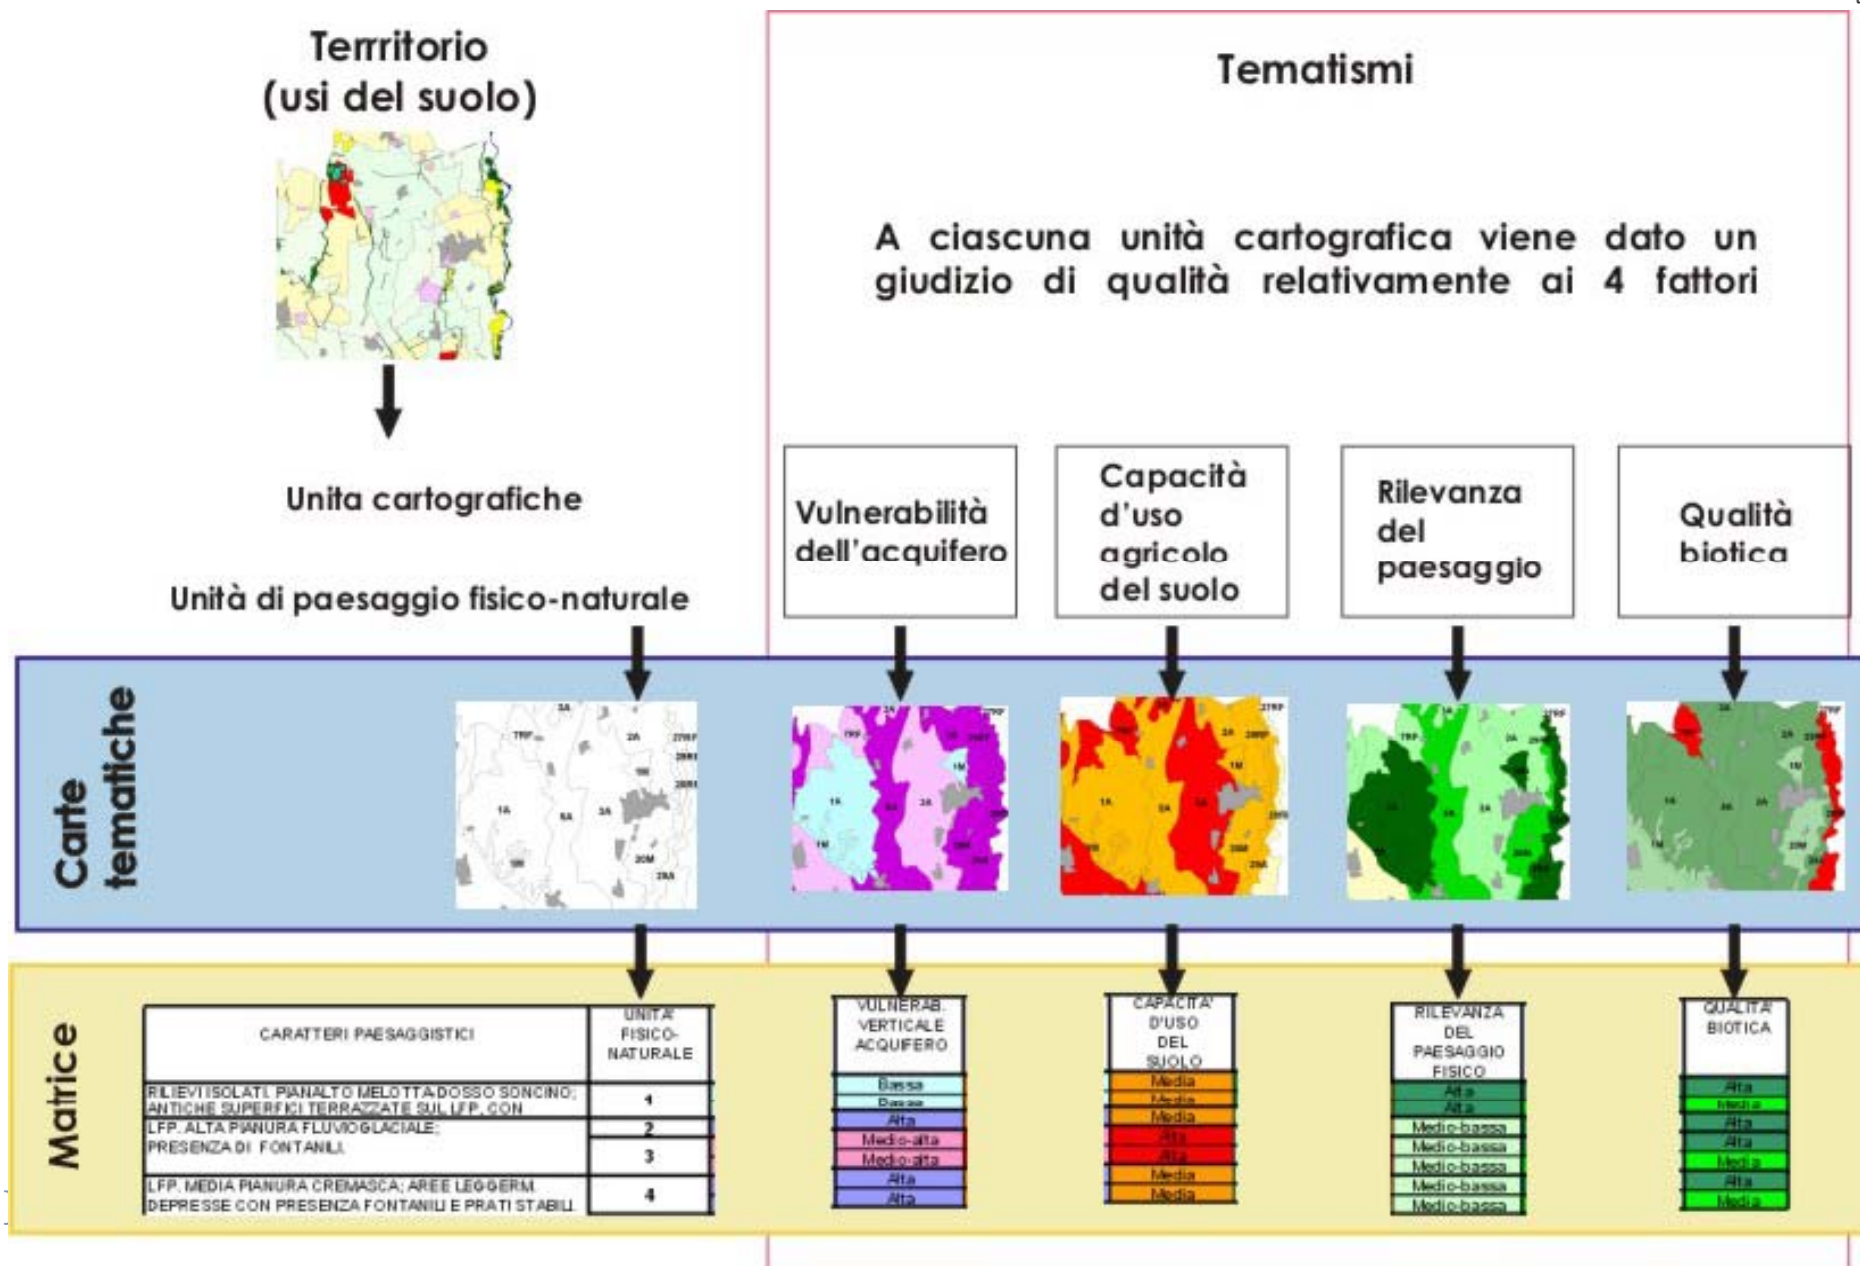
Territorio
(usi del suolo)

Unita cartografiche

Unità di paesaggio fisico-naturale

Tematismi

A ciascuna unità cartografica viene dato un giudizio di qualità relativamente ai 4 fattori

Vulnerabilità dell'acquifero

Capacità d'uso agricolo del suolo

Rilevanza del paesaggio

Qualità biotica

Carte tematiche

Matrice

| CARATTERI PAESAGGISTICI | UNITA' FISICO-NATURALE |
|---|---|
| RILIEVI ISOLATI: PIANALTO MELOTTA-DOSSO SONCINO; ANTICHE SUPERFICI TERRAZZATE SUL LFP, CON | 1 |
| LFP. ALTA PIANURA FLUVIOGLACIALE; PRESENZA DI FONTANILI | 2 |
| | 3 |
| LFP. MEDIA PIANURA CREMASCA; AREE LEGGERM. DEPRESSE CON PRESENZA FONTANILI E PRATI STABILI | 4 |

| VULNERAB. VERTICALE ACQUIFERO |
|---|
| Bassa |
| Bassa |
| Alta |
| Medio-alta |
| Medio-alta |
| Alta |
| Alta |

| CAPACITA' D'USO DEL SUOLO |
|---|
| Media |
| Media |
| Media |
| Alta |
| Alta |
| Media |
| Media |

| RILEVANZA DEL PAESAGGIO FISICO |
|---|
| Alta |
| Alta |
| Medio-bassa |
| Medio-bassa |
| Medio-bassa |
| Medio-bassa |
| Medio-bassa |

| QUALITA' BIOTICA |
|---|
| Alta |
| Media |
| Alta |
| Alta |
| Media |
| Alta |
| Media |